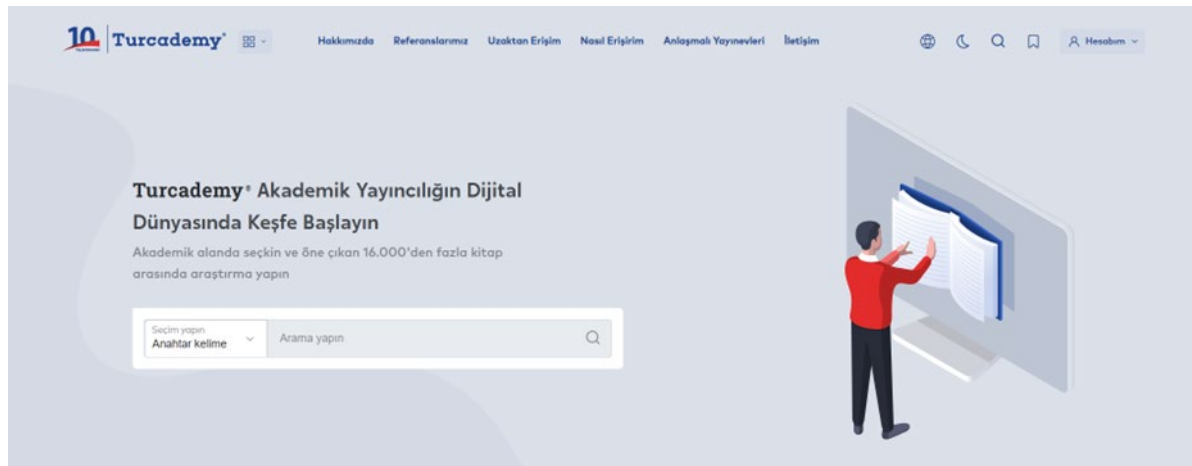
10 Turcademy®

Hakkımızda Referanslarımız Uzaktan Erişim Nasıl Erişirim Anlaşmalı Yayınevleri İletişim

Hesabım

Turcademy® Akademik Yayıncılığın Dijital Dünyasında Keşfe Başlayın

Akademik alanda seçkin ve öne çıkan 16.000'den fazla kitap arasında araştırma yapın

Seçim yapın
Anahtar kelime

Arama yapın